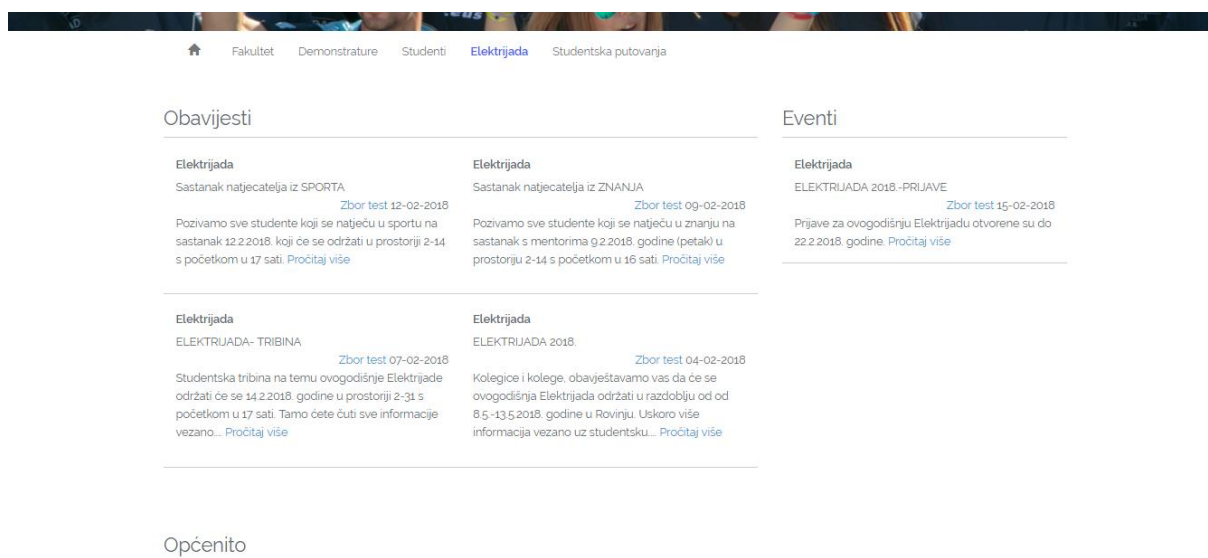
Fakultet Demonstrature Studenti Elektrijada Studentska putovanja

Obavijesti

Elektrijada
Sastanak natjecatelja iz SPORTA
Zbor test 12-02-2018
Pozivamo sve studente koji se natječu u sportu na sastanak 12.2.2018. koji će se održati u prostoriji 2-14 s početkom u 17 sati. Pročitaj više

Elektrijada
Sastanak natjecatelja iz ZNANJA
Zbor test 09-02-2018
Pozivamo sve studente koji se natječu u znanju na sastanak s mentorima 9.2.2018. godine (petak) u prostoriju 2-14 s početkom u 16 sati. Pročitaj više

Elektrijada
ELEKTRIJADA- TRIBINA
Zbor test 07-02-2018
Studentska tribina na temu ovogodišnje Elektrijade održati će se 14.2.2018. godine u prostoriji 2-31 s početkom u 17 sati. Tamo ćete čuti sve informacije vezano... Pročitaj više

Elektrijada
ELEKTRIJADA 2018.
Zbor test 04-02-2018
Kolegice i kolege, obavještavamo vas da će se ovogodišnja Elektrijada održati u razdoblju od od 8.5.-13.5.2018. godine u Rovinju. Uskoro više informacija vezano uz studentsku... Pročitaj više

Eventi

Elektrijada
ELEKTRIJADA 2018.-PRIJAVE
Zbor test 15-02-2018
Prijave za ovogodišnju Elektrijadu otvorene su do 22.2.2018. godine. Pročitaj više

Općenito